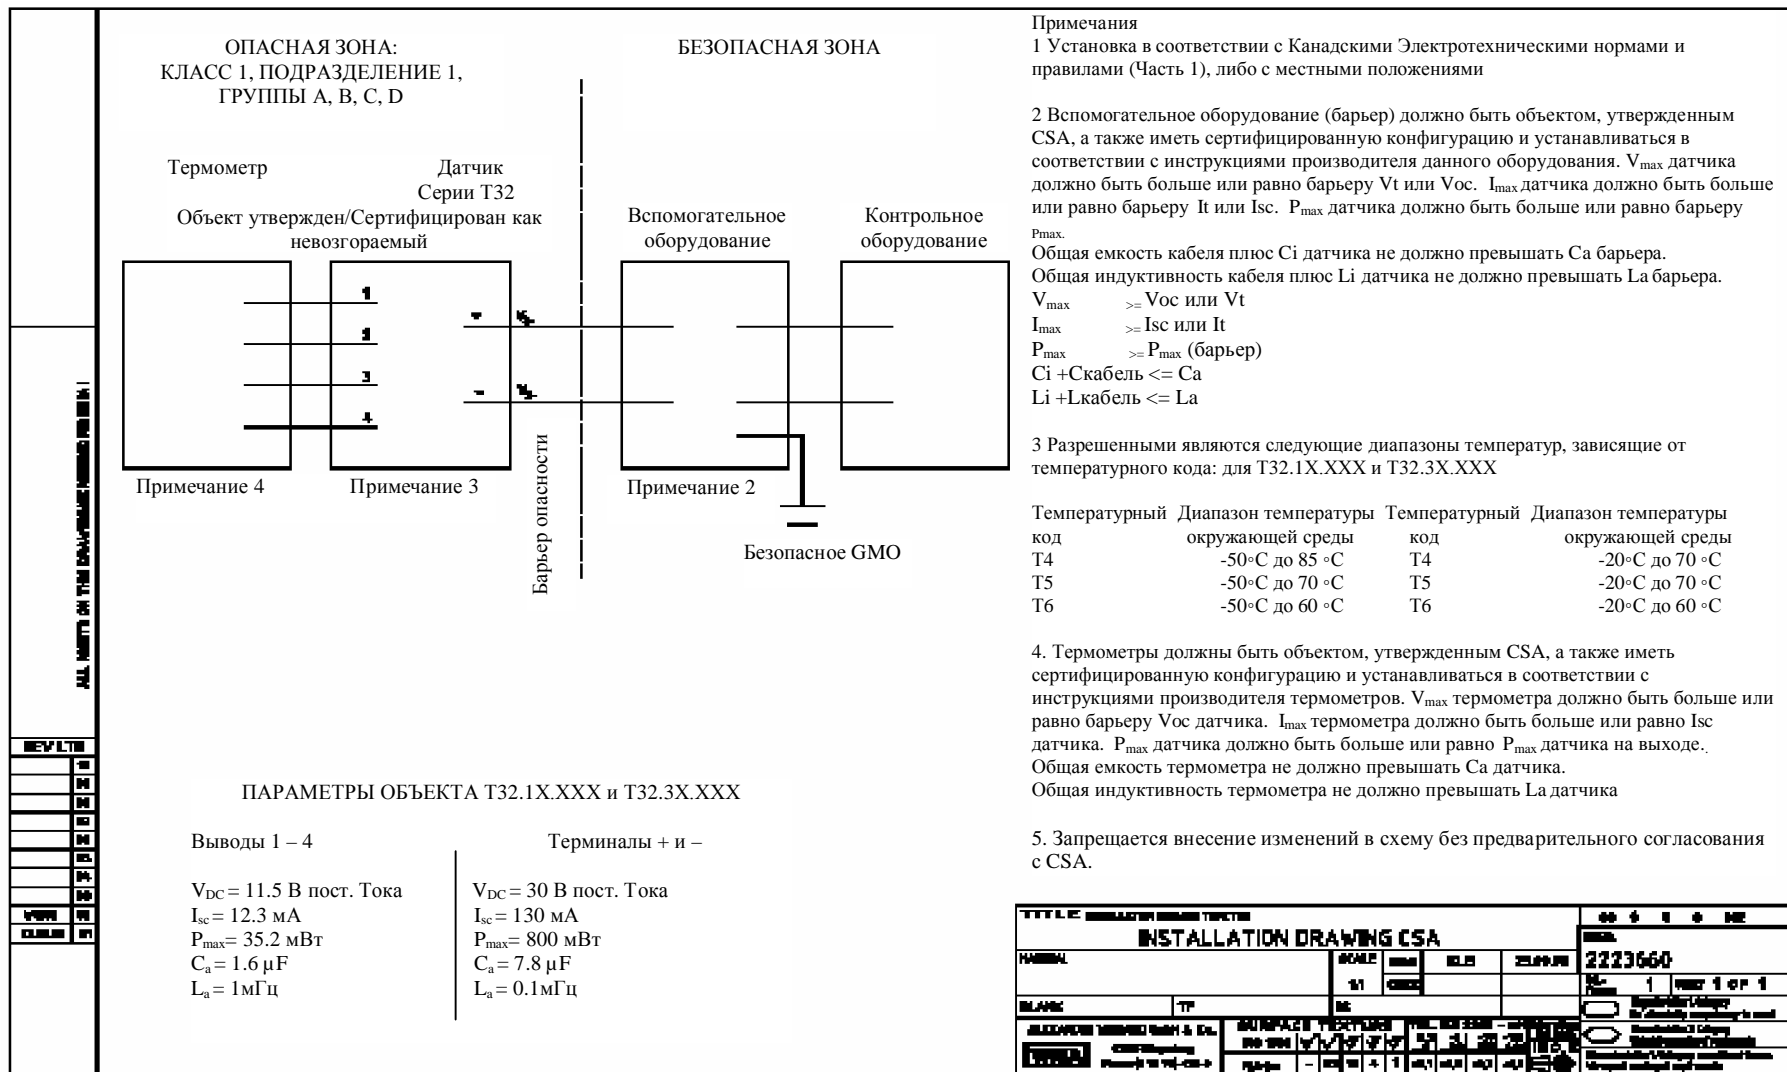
ОПАСНАЯ ЗОНА:
КЛАСС 1, ПОДРАЗДЕЛЕНИЕ 1,
ГРУППЫ A, B, C, D

БЕЗОПАСНАЯ ЗОНА

Термометр

Датчик
Серии T32

Объект утвержден/Сертифицирован как невозгораемый

Вспомогательное оборудование

Контрольное оборудование

1
2
3
4

+
–

Примечание 4

Примечание 3

Барьер опасности

Примечание 2

Безопасное GMO

ПАРАМЕТРЫ ОБЪЕКТА T32.1X.XXX и T32.3X.XXX

Выводы 1 – 4

$V_{DC}$ = 11.5 В пост. Тока
$I_{sc}$ = 12.3 мА
$P_{max}$ = 35.2 мВт
$C_a$ = 1.6 μF
$L_a$ = 1мГц

Терминалы + и –

$V_{DC}$ = 30 В пост. Тока
$I_{sc}$ = 130 мА
$P_{max}$ = 800 мВт
$C_a$ = 7.8 μF
$L_a$ = 0.1мГц

Примечания
1 Установка в соответствии с Канадскими Электротехническими нормами и правилами (Часть 1), либо с местными положениями

2 Вспомогательное оборудование (барьер) должно быть объектом, утвержденным CSA, а также иметь сертифицированную конфигурацию и устанавливаться в соответствии с инструкциями производителя данного оборудования. $V_{max}$ датчика должно быть больше или равно барьеру Vt или Voc. $I_{max}$ датчика должно быть больше или равно барьеру It или Isc. $P_{max}$ датчика должно быть больше или равно барьеру Pmax.
Общая емкость кабеля плюс Ci датчика не должно превышать Ca барьера.
Общая индуктивность кабеля плюс Li датчика не должно превышать La барьера.
$V_{max}$ >= Voc или Vt
$I_{max}$ >= Isc или It
$P_{max}$ >= $P_{max}$ (барьер)
Ci +Cкабель <= Ca
Li +Lкабель <= La

3 Разрешенными являются следующие диапазоны температур, зависящие от температурного кода: для T32.1X.XXX и T32.3X.XXX

| Температурный код | Диапазон температуры окружающей среды | Температурный код | Диапазон температуры окружающей среды |
|---|---|---|---|
| T4 | -50◦C до 85 ◦C | T4 | -20◦C до 70 ◦C |
| T5 | -50◦C до 70 ◦C | T5 | -20◦C до 70 ◦C |
| T6 | -50◦C до 60 ◦C | T6 | -20◦C до 60 ◦C |

4. Термометры должны быть объектом, утвержденным CSA, а также иметь сертифицированную конфигурацию и устанавливаться в соответствии с инструкциями производителя термометров. $V_{max}$ термометра должно быть больше или равно барьеру Voc датчика. $I_{max}$ термометра должно быть больше или равно Isc датчика. $P_{max}$ датчика должно быть больше или равно $P_{max}$ датчика на выходе.
Общая емкость термометра не должно превышать Ca датчика.
Общая индуктивность термометра не должно превышать La датчика

5. Запрещается внесение изменений в схему без предварительного согласования с CSA.

TITLE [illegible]
INSTALLATION DRAWING CSA
2223660
1 of 1
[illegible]